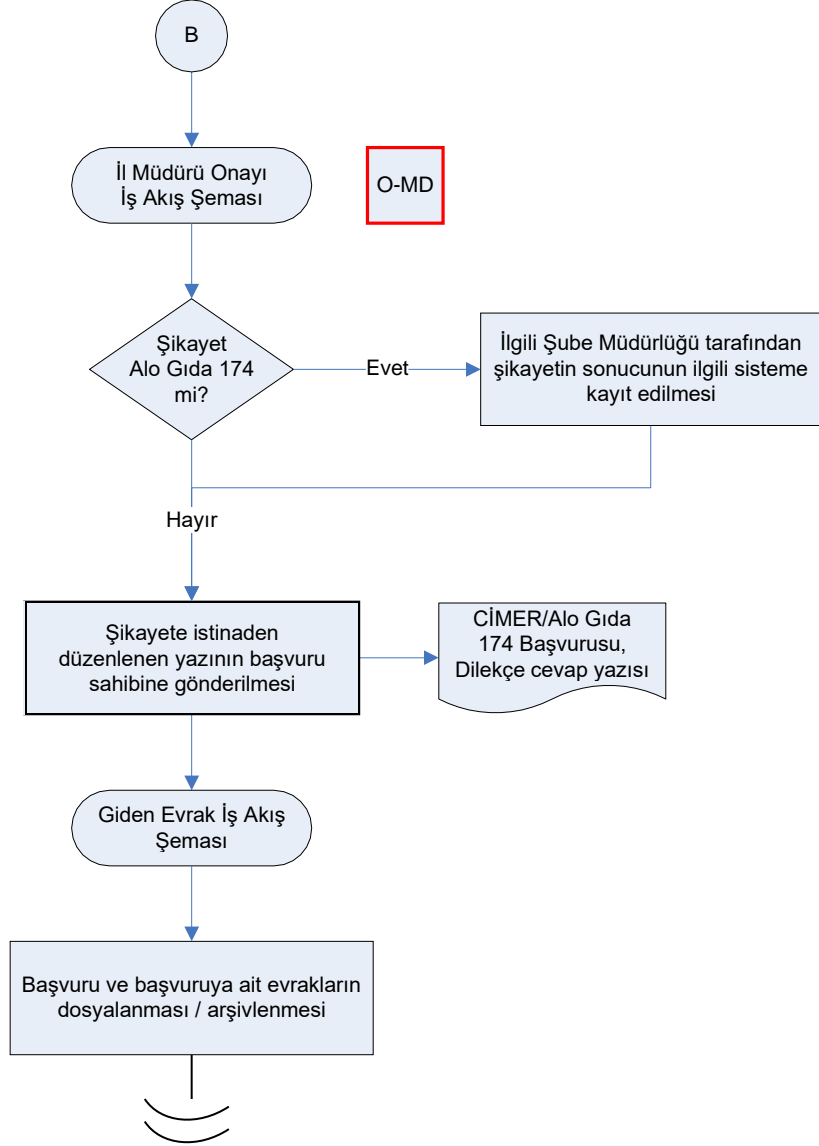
B

İl Müdürü Onayı İş Akış Şeması

O-MD

Şikayet Alo Gıda 174 mi?

Evet

İlgili Şube Müdürlüğü tarafından şikayetin sonucunun ilgili sisteme kayıt edilmesi

Hayır

Şikayete istinaden düzenlenen yazının başvuru sahibine gönderilmesi

CİMER/Alo Gıda 174 Başvurusu, Dilekçe cevap yazısı

Giden Evrak İş Akış Şeması

Başvuru ve başvuruya ait evrakların dosyalanması / arşivlenmesi